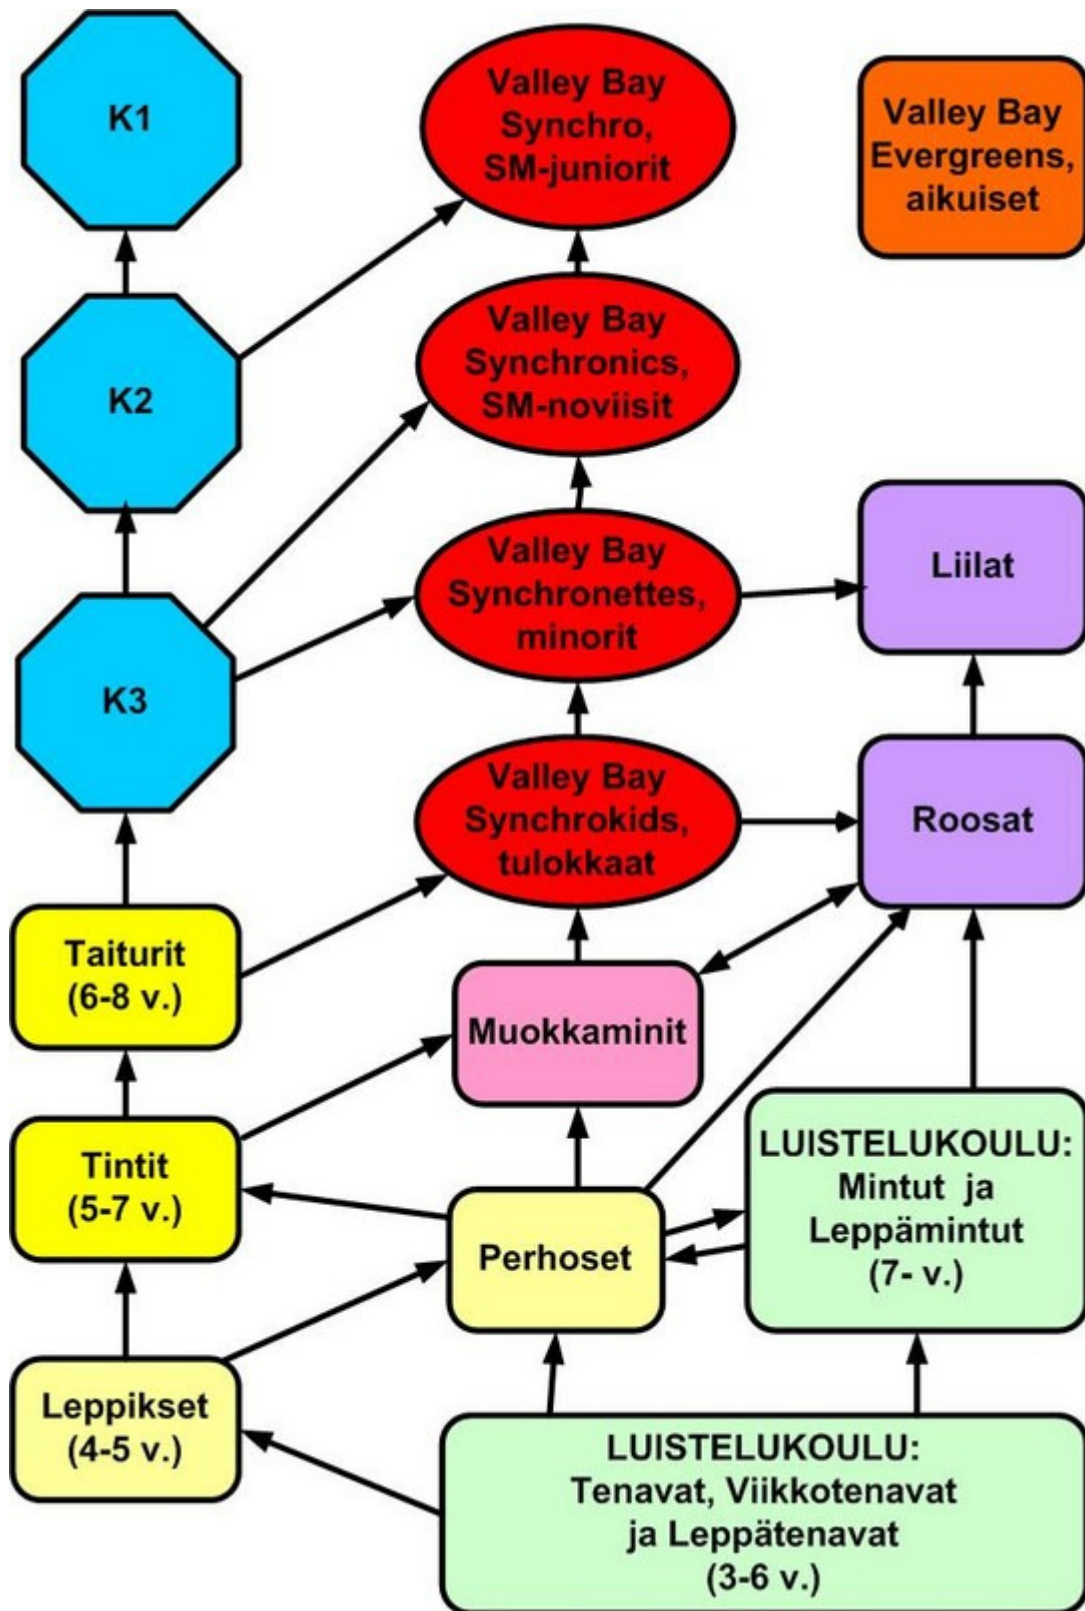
K1

Valley Bay Synchro, SM-juniorit

Valley Bay Evergreens, aikuiset

K2

Valley Bay Synchronics, SM-noviisit

Valley Bay Synchronettes, minorit

Liilat

K3

Valley Bay Synchrokids, tulokkaat

Roosat

Taiturit (6-8 v.)

Muokkaminit

Tintit (5-7 v.)

Perhoset

LUISTELUKOULU: Mintut ja Leppämintut (7- v.)

Leppikset (4-5 v.)

LUISTELUKOULU: Tenavat, Viikkotenavat ja Leppätenavat (3-6 v.)